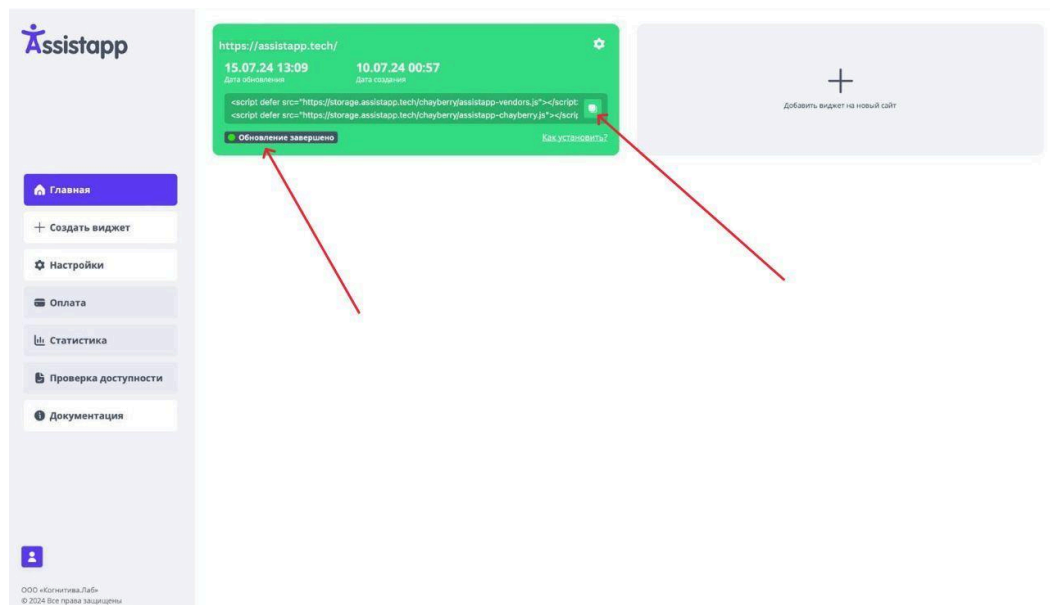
Assistapp

https://assistapp.tech/

15.07.24 13:09
Дата обновления

10.07.24 00:57
Дата создания

<script defer src="https://storage.assistapp.tech/chayberry/assistapp-vendors.js"></script
<script defer src="https://storage.assistapp.tech/chayberry/assistapp-chayberry.js"></scrip

Обновление завершено

Как установить?

+
Добавить виджет на новый сайт

Главная
+ Создать виджет
Настройки
Оплата
Статистика
Проверка доступности
Документация

ООО «Когнитива.Лаб»
© 2024 Все права защищены